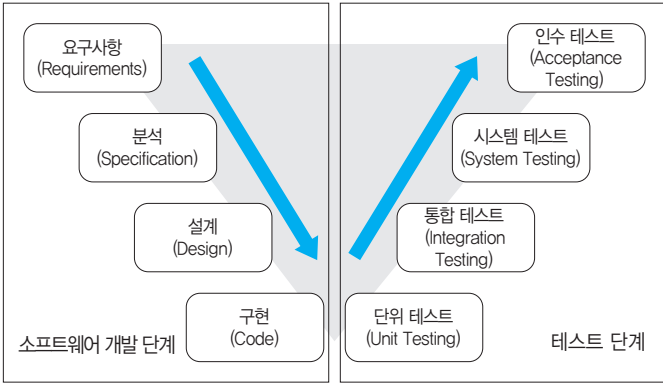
요구사항
(Requirements)

분석
(Specification)

설계
(Design)

구현
(Code)

소프트웨어 개발 단계

인수 테스트
(Acceptance Testing)

시스템 테스트
(System Testing)

통합 테스트
(Integration Testing)

단위 테스트
(Unit Testing)

테스트 단계